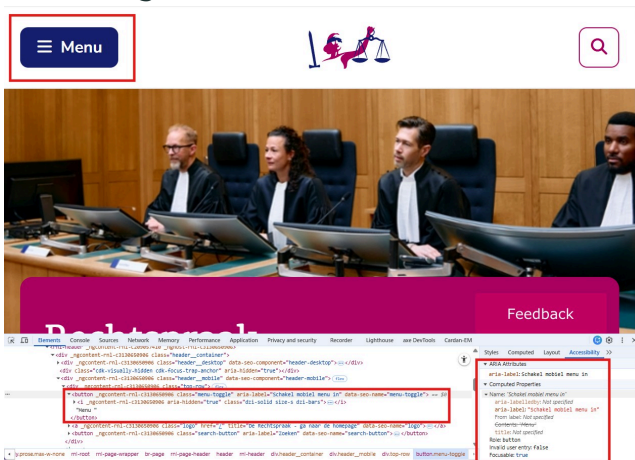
Menu

Feedback

Rechtspraak

Elements Console Sources Network Memory Performance Application Privacy and security Recorder Lighthouse axe DevTools Carolan-EM

<div _ngcontent-rnl-c3130650906 class="header__container">
<div _ngcontent-rnl-c3130650906 class="header__desktop" data-seo-component="header-desktop"> ⋯ </div>
<div class="cdk-visually-hidden cdk-focus-trap-anchor" aria-hidden="true"></div>
<div _ngcontent-rnl-c3130650906 class="header__mobile" data-seo-component="header-mobile"> flex
<div _ngcontent-rnl-c3130650906 class="top-row"> flex
<button _ngcontent-rnl-c3130650906 class="menu-toggle" aria-label="Schakel mobiel menu in" data-seo-name="menu-toggle"> == $0
<i _ngcontent-rnl-c3130650906 aria-hidden="true" class="dzi-solid size-s dzi-bars"> ⋯ </i>
"Menu "
</button>
<a _ngcontent-rnl-c3130650906 class="logo" href="/" title="De Rechtspraak - ga naar de homepage" data-seo-name="logo"> ⋯ </a>
<button _ngcontent-rnl-c3130650906 class="search-button" aria-label="Zoeken" data-seo-name="search-button"> ⋯ </button>
</div>

p.prose/nas-w-none rnl-root rnl-page-wrapper br-page rnl-page-header header rnl-header div.header__container div.header__mobile div.top-row button.menu-toggle

Styles Computed Layout Accessibility

ARIA Attributes
aria-label: Schakel mobiel menu in
Computed Properties
Name: "Schakel mobiel menu in"
aria-labelledby: Not specified
aria-label: "Schakel mobiel menu in"
From label: Not specified
Contents: "Menu"
title: Not specified
Role: button
Invalid user entry: false
Focusable: true